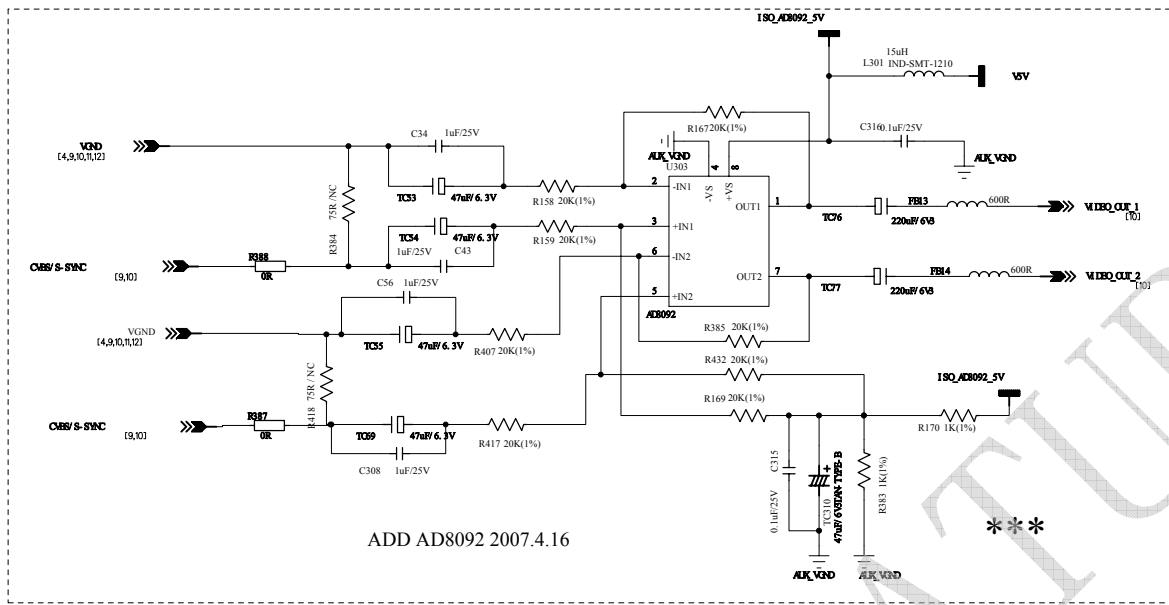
ISO_AD8092_5V

15uH
L301 IND-SMT-1210

V5V

R167 20K(1%)

C316 0.1uF/25V

AUX_VGND

AUX_VGND

U303

VGND
[4,9,10,11,12]

C34 1uF/25V

TC33 47uF/6.3V

R158 20K(1%)

2 -IN1

4 -VS

8 +VS

1 OUT1

TC76 220uF/6V3

FB13 600R

VIDEO_OUT_1
[10]

TC34 47uF/6.3V

R159 20K(1%)

3 +IN1

75R/NC
R384

1uF/25V C43

CVBS/S-SYNC
[9,10]

R388
0R

6 -IN2

7 OUT2

TC77 220uF/6V3

FB14 600R

VIDEO_OUT_2
[10]

C56 1uF/25V

5 +IN2

AD8092

VGND
[4,9,10,11,12]

TC35 47uF/6.3V

R407 20K(1%)

R385 20K(1%)

R432 20K(1%)

ISO_AD8092_5V

75R/NC
R418

R169 20K(1%)

R170 1K(1%)

CVBS/S-SYNC
[9,10]

R387
0R

TC69 47uF/6.3V

R417 20K(1%)

C308 1uF/25V

C315
0.1uF/25V

TC310
47uF/6V3TAN-TYPE B

R383 1K(1%)

ADD AD8092 2007.4.16

AUX_VGND

AUX_VGND

***